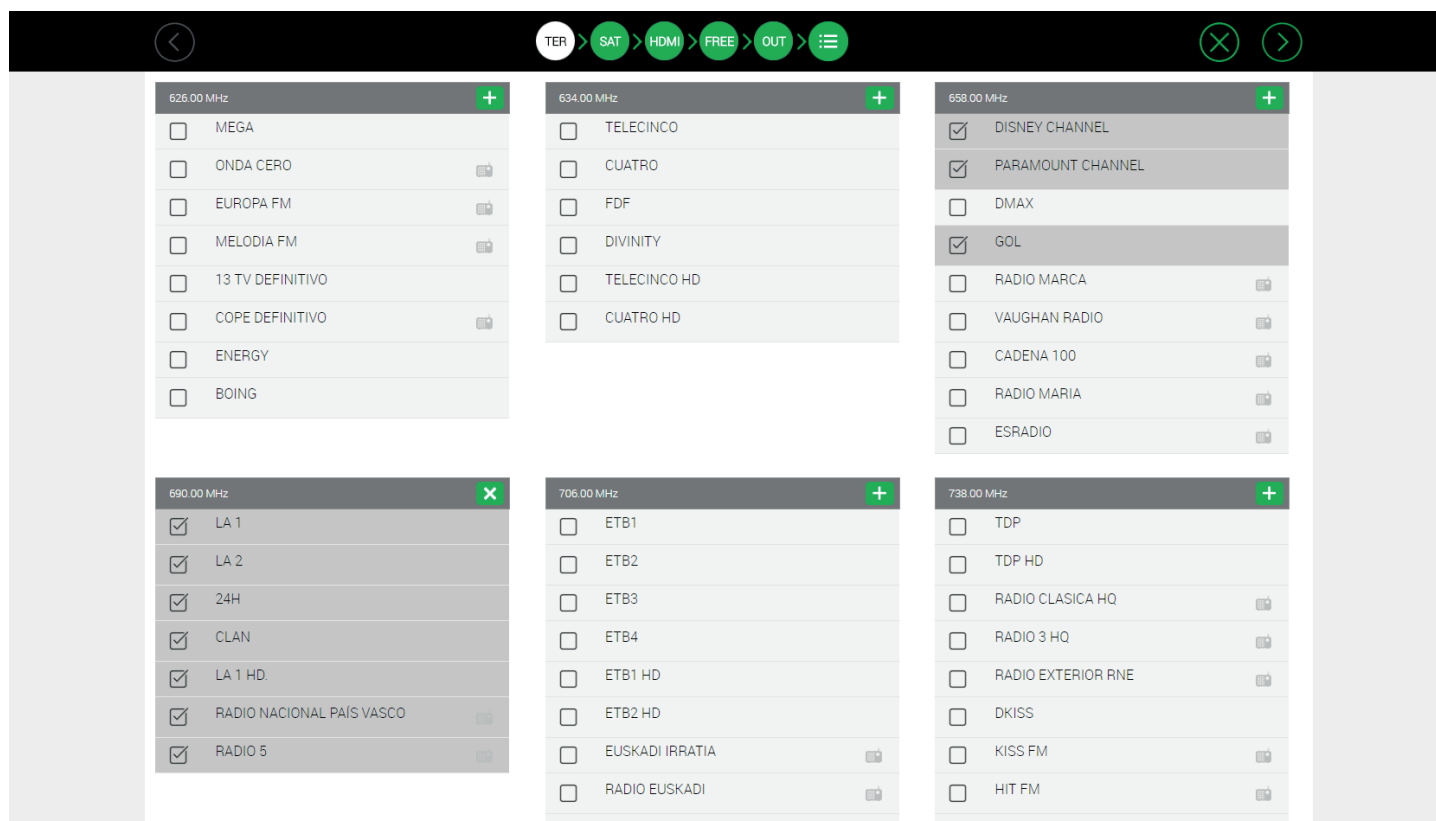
TER SAT HDMI FREE OUT

626.00 MHz
MEGA
ONDA CERO
EUROPA FM
MELODIA FM
13 TV DEFINITIVO
COPE DEFINITIVO
ENERGY
BOING

634.00 MHz
TELECINCO
CUATRO
FDF
DIVINITY
TELECINCO HD
CUATRO HD

658.00 MHz
DISNEY CHANNEL
PARAMOUNT CHANNEL
DMAX
GOL
RADIO MARCA
VAUGHAN RADIO
CADENA 100
RADIO MARIA
ESRADIO

690.00 MHz
LA 1
LA 2
24H
CLAN
LA 1 HD.
RADIO NACIONAL PAÍS VASCO
RADIO 5

706.00 MHz
ETB1
ETB2
ETB3
ETB4
ETB1 HD
ETB2 HD
EUSKADI IRRATIA
RADIO EUSKADI

738.00 MHz
TDP
TDP HD
RADIO CLASICA HQ
RADIO 3 HQ
RADIO EXTERIOR RNE
DKISS
KISS FM
HIT FM